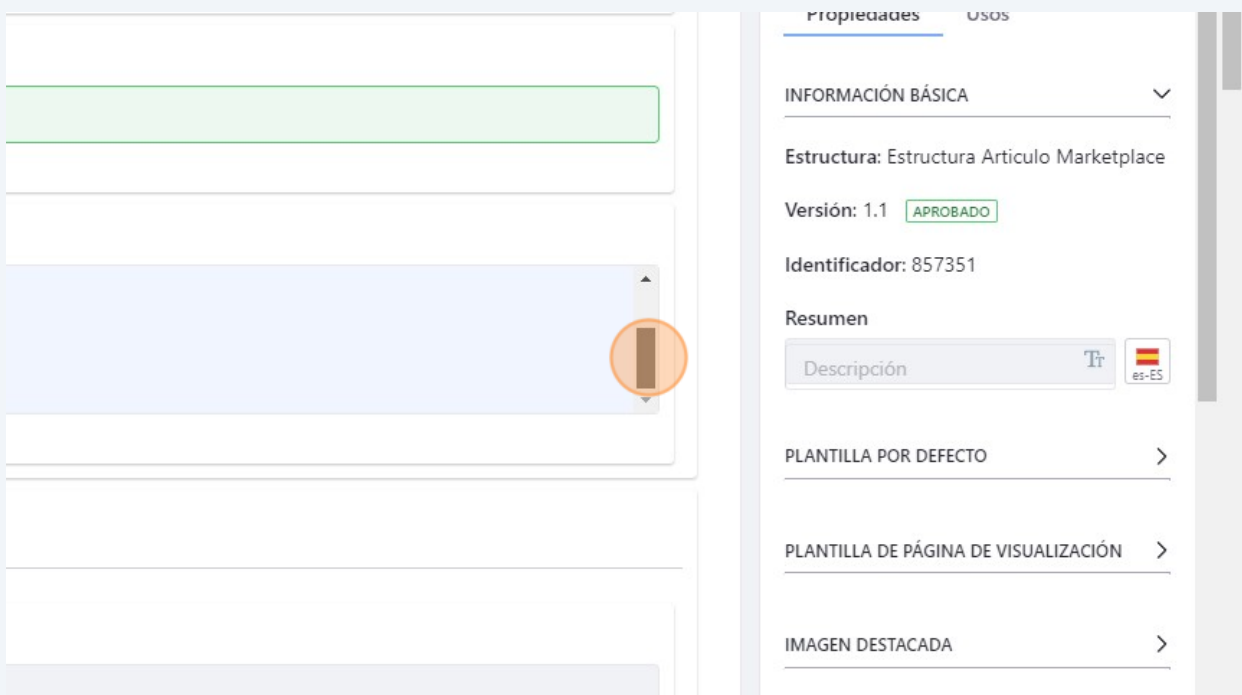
Propiedades Usos

INFORMACIÓN BÁSICA

Estructura: Estructura Articulo Marketplace

Versión: 1.1 APROBADO

Identificador: 857351

Resumen

Descripción

es-ES

PLANTILLA POR DEFECTO

PLANTILLA DE PÁGINA DE VISUALIZACIÓN

IMAGEN DESTACADA